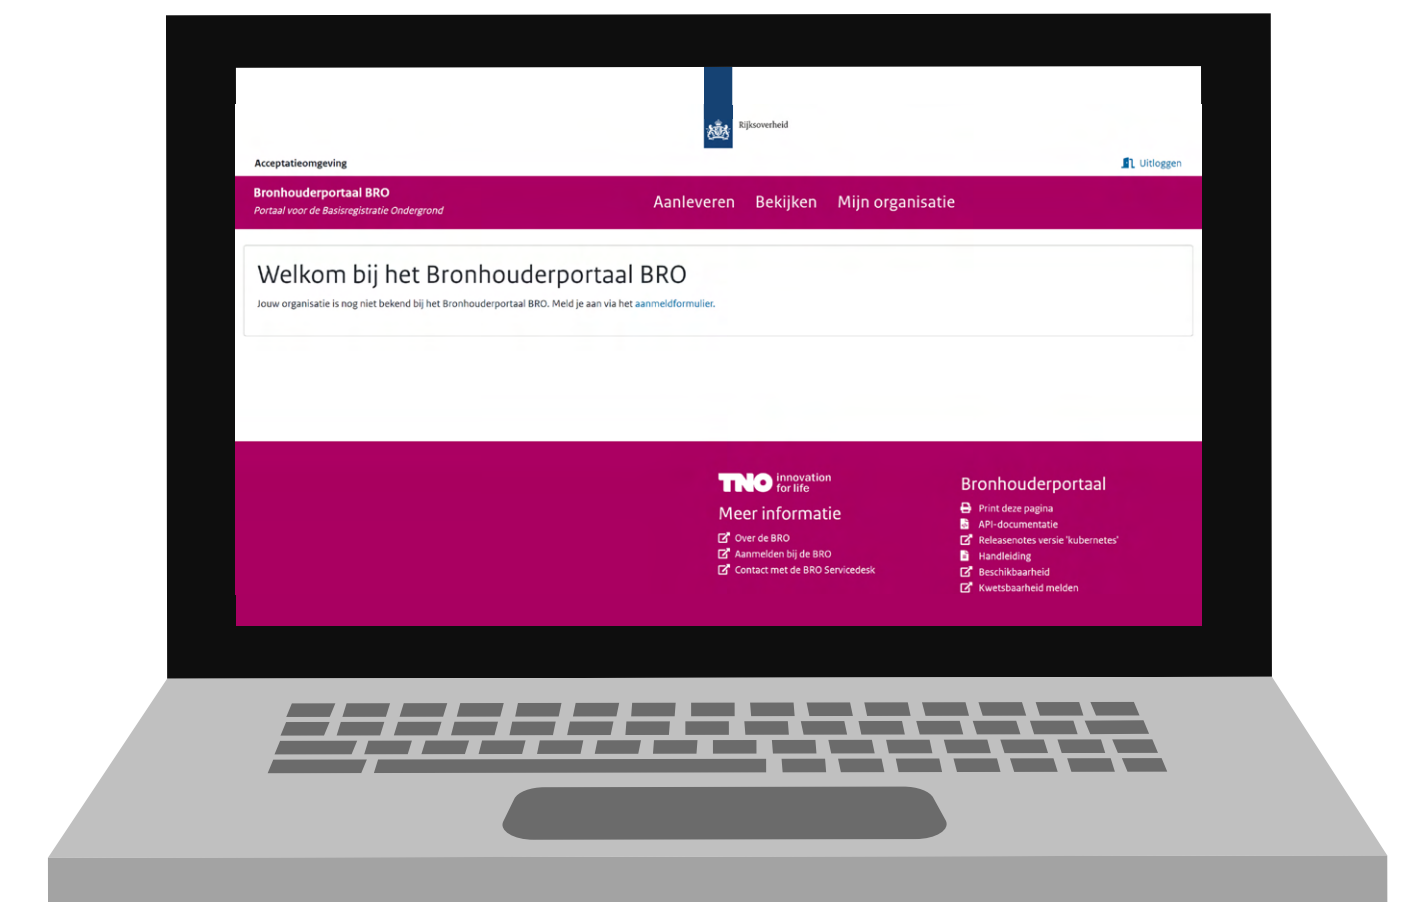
Rijksoverheid

Acceptatieomgeving

Uitloggen

Bronhouderportaal BRO
Portaal voor de Basisregistratie Ondergrond

Aanleveren Bekijken Mijn organisatie

Welkom bij het Bronhouderportaal BRO

Jouw organisatie is nog niet bekend bij het Bronhouderportaal BRO. Meld je aan via het aanmeldformulier.

TNO innovation for life

Meer informatie

Over de BRO
Aanmelden bij de BRO
Contact met de BRO Servicedesk

Bronhouderportaal

Print deze pagina
API-documentatie
Releasenotes versie 'kubernetes'
Handleiding
Beschikbaarheid
Kwetsbaarheid melden